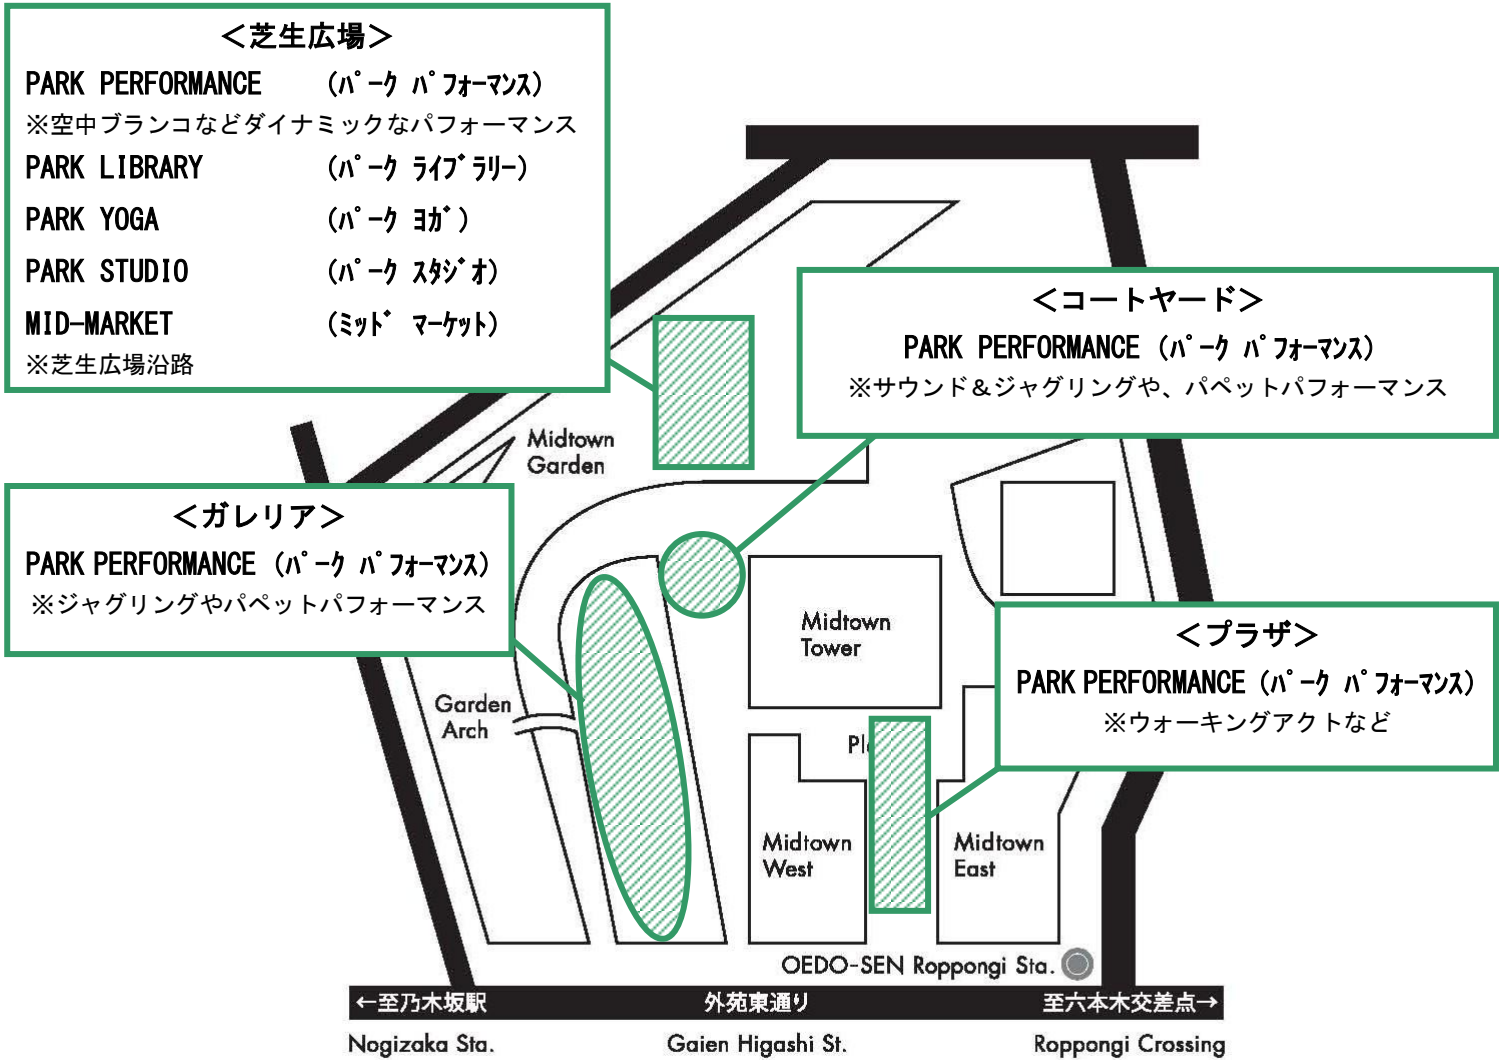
＜芝生広場＞
PARK PERFORMANCE （ﾊﾟｰｸ ﾊﾟﾌｫｰﾏﾝｽ）
※空中ブランコなどダイナミックなパフォーマンス
PARK LIBRARY （ﾊﾟｰｸ ﾗｲﾌﾞﾗﾘｰ）
PARK YOGA （ﾊﾟｰｸ ﾖｶﾞ）
PARK STUDIO （ﾊﾟｰｸ ｽﾀｼﾞｵ）
MID-MARKET （ﾐｯﾄﾞ ﾏｰｹｯﾄ）
※芝生広場沿路

＜コートヤード＞
PARK PERFORMANCE（ﾊﾟｰｸ ﾊﾟﾌｫｰﾏﾝｽ）
※サウンド＆ジャグリングや、パペットパフォーマンス

Midtown Garden

＜ガレリア＞
PARK PERFORMANCE（ﾊﾟｰｸ ﾊﾟﾌｫｰﾏﾝｽ）
※ジャグリングやパペットパフォーマンス

Midtown Tower

＜プラザ＞
PARK PERFORMANCE（ﾊﾟｰｸ ﾊﾟﾌｫｰﾏﾝｽ）
※ウォーキングアクトなど

Garden Arch

Pl

Midtown West

Midtown East

OEDO-SEN Roppongi Sta.

←至乃木坂駅 外苑東通り 至六本木交差点→

Nogizaka Sta. Gaien Higashi St. Roppongi Crossing